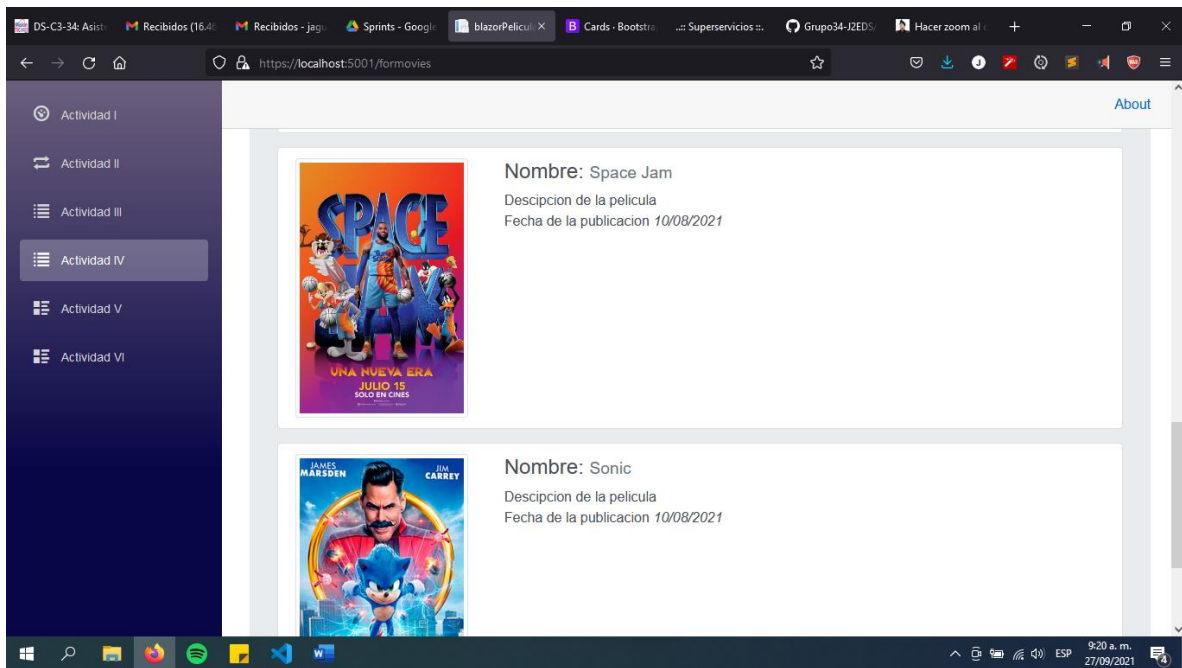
DS-C3-34: Asist | Recibidos (16.4 | Recibidos - jagu | Sprints - Google | blazorPelicul | Cards · Bootstra | .:: Superservicios ::. | Grupo34-J2EDS | Hacer zoom al

https://localhost:5001/formovies

Actividad I

Actividad II

Actividad III

Actividad IV

Actividad V

Actividad VI

About

SPACE JAM
UNA NUEVA ERA
JULIO 15
SOLO EN CINES

Nombre: Space Jam

Descipcion de la pelicula

Fecha de la publicacion *10/08/2021*

JAMES MARSDEN
JIM CARREY

Nombre: Sonic

Descipcion de la pelicula

Fecha de la publicacion *10/08/2021*

ESP
9:20 a. m.
27/09/2021